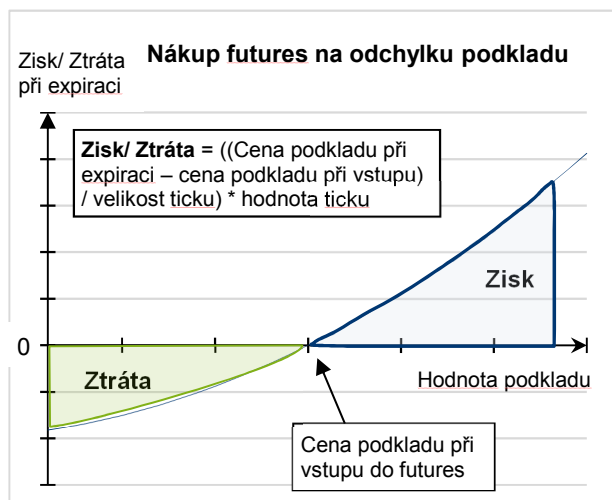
Zisk/ Ztráta při expiraci

Nákup futures na odchylku podkladu

Zisk/ Ztráta = ((Cena podkladu při expiraci – cena podkladu při vstupu) / velikost ticku) * hodnota ticku

Zisk

0

Ztráta

Hodnota podkladu

Cena podkladu při vstupu do futures